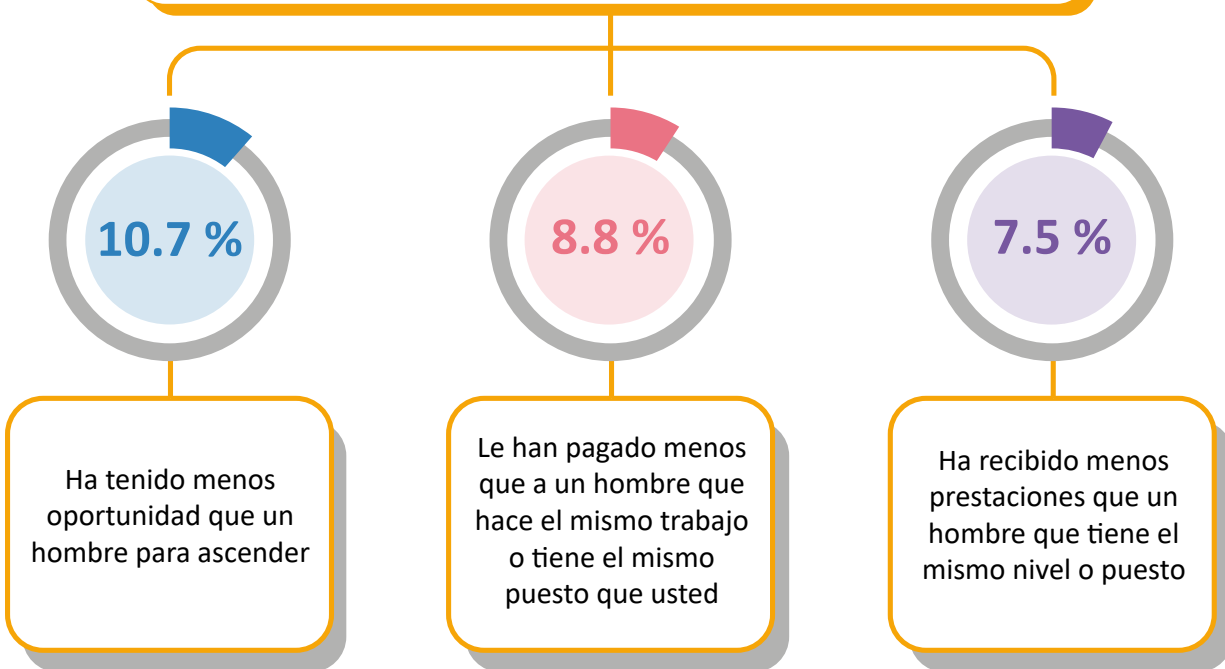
10.7 %

Ha tenido menos oportunidad que un hombre para ascender

8.8 %

Le han pagado menos que a un hombre que hace el mismo trabajo o tiene el mismo puesto que usted

7.5 %

Ha recibido menos prestaciones que un hombre que tiene el mismo nivel o puesto